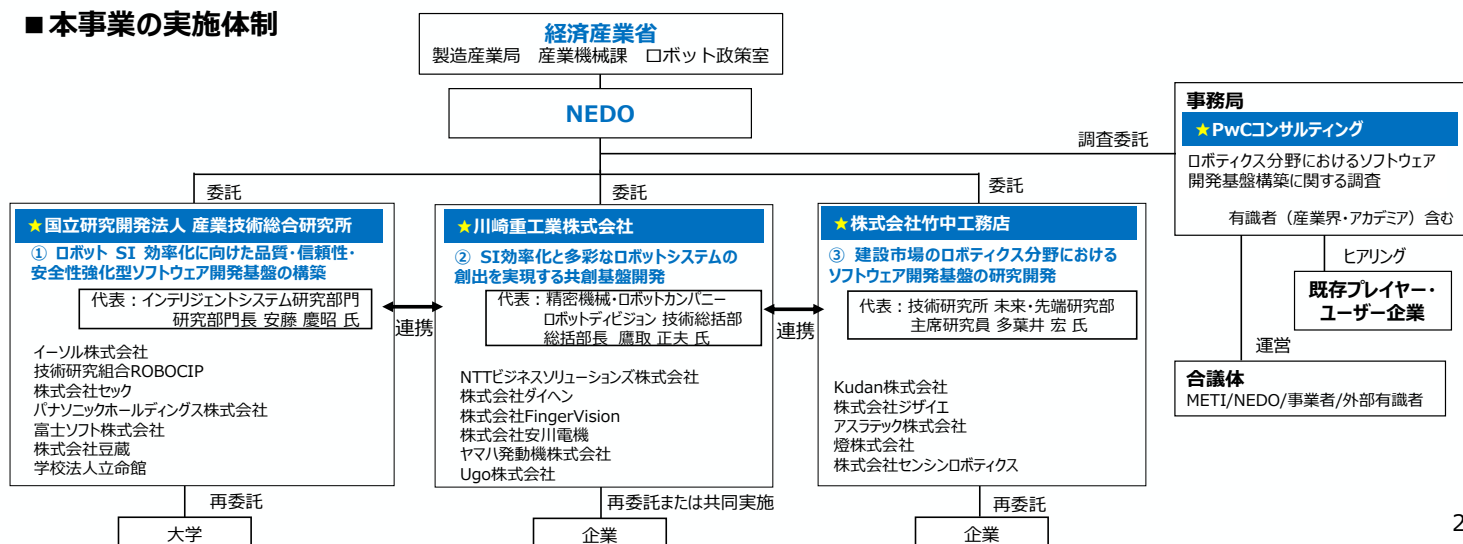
■本事業の実施体制

経済産業省
製造産業局　産業機械課　ロボット政策室

NEDO

調査委託

事務局
★PwCコンサルティング
ロボティクス分野におけるソフトウェア開発基盤構築に関する調査
有識者（産業界・アカデミア）含む

ヒアリング

既存プレイヤー・ユーザー企業

運営

合議体
METI/NEDO/事業者/外部有識者

委託

★国立研究開発法人 産業技術総合研究所
① ロボット SI 効率化に向けた品質・信頼性・安全性強化型ソフトウェア開発基盤の構築
代表：インテリジェントシステム研究部門 研究部門長 安藤 慶昭 氏

イーソル株式会社
技術研究組合ROBOCIP
株式会社セック
パナソニックホールディングス株式会社
富士ソフト株式会社
株式会社豆蔵
学校法人立命館

再委託
大学

連携

委託

★川崎重工業株式会社
② SI効率化と多彩なロボットシステムの創出を実現する共創基盤開発
代表：精密機械・ロボットカンパニー ロボットディビジョン 技術総括部 総括部長 鷹取 正夫 氏

NTTビジネスソリューションズ株式会社
株式会社ダイヘン
株式会社FingerVision
株式会社安川電機
ヤマハ発動機株式会社
Ugo株式会社

再委託または共同実施
企業

連携

委託

★株式会社竹中工務店
③ 建設市場のロボティクス分野におけるソフトウェア開発基盤の研究開発
代表：技術研究所 未来・先端研究部 主席研究員 多葉井 宏 氏

Kudan株式会社
株式会社ジザイエ
アスラテック株式会社
燈株式会社
株式会社センシンロボティクス

再委託
企業

2